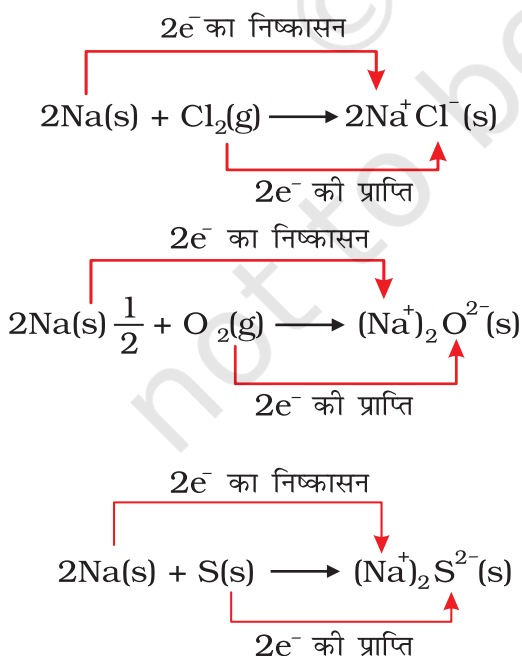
$2e^-$ का निष्कासन

$2Na(s) + Cl_2(g) \longrightarrow 2Na^+Cl^-(s)$

$2e^-$ की प्राप्ति

$2e^-$ का निष्कासन

$2Na(s) \frac{1}{2} + O_2(g) \longrightarrow (Na^+)_2O^{2-}(s)$

$2e^-$ की प्राप्ति

$2e^-$ का निष्कासन

$2Na(s) + S(s) \longrightarrow (Na^+)_2S^{2-}(s)$

$2e^-$ की प्राप्ति

not to be